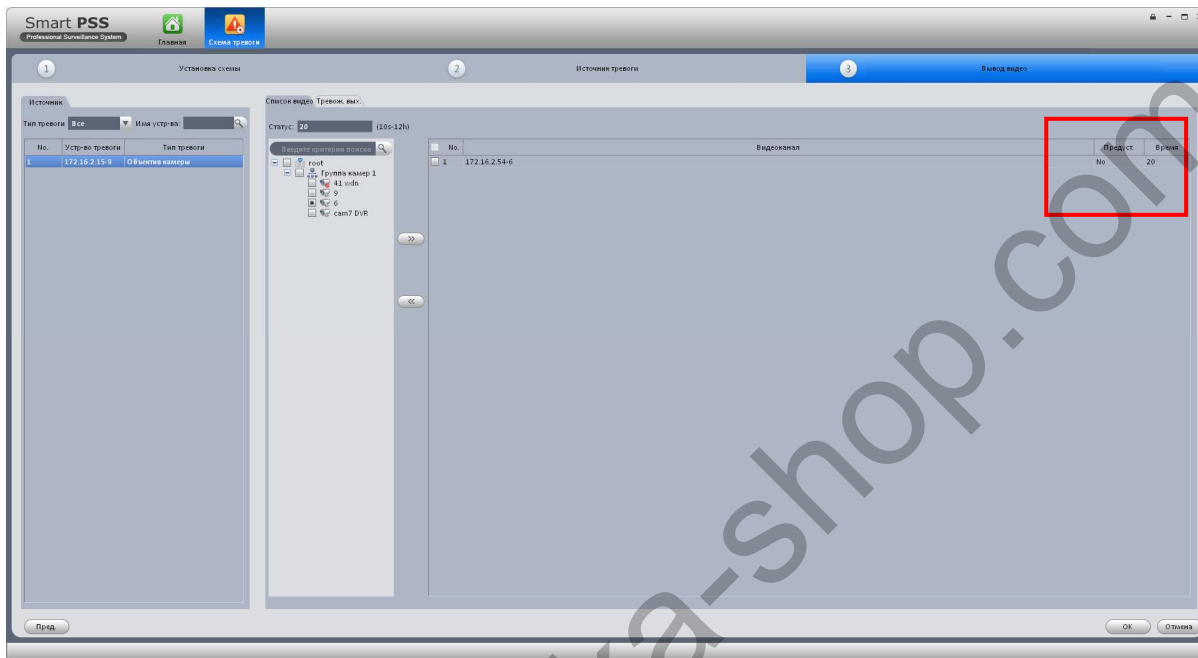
Smart PSS
Professional Surveillance System
Главная
Схема тревоги

1 Установка схемы
2 Источник тревоги
3 Вывод видео

Источник
Тип тревоги Все
Имя устр-ва:

| No. | Устр-во тревоги | Тип тревоги |
|---|---|---|
| 1 | 172.16.2.15-9 | Объектив камеры |

Список видео Тревож. вых.
Статус: 20 (10s-12h)

Введите критерии поиска
root
Группа камер 1
41 wdn
9
6
cam7 DVR

»
«

| No. | Видеоканал | Предуст. | Время |
|---|---|---|---|
| 1 | 172.16.2.54-6 | No | 20 |

Пред
OK Отмена

a-shop.com